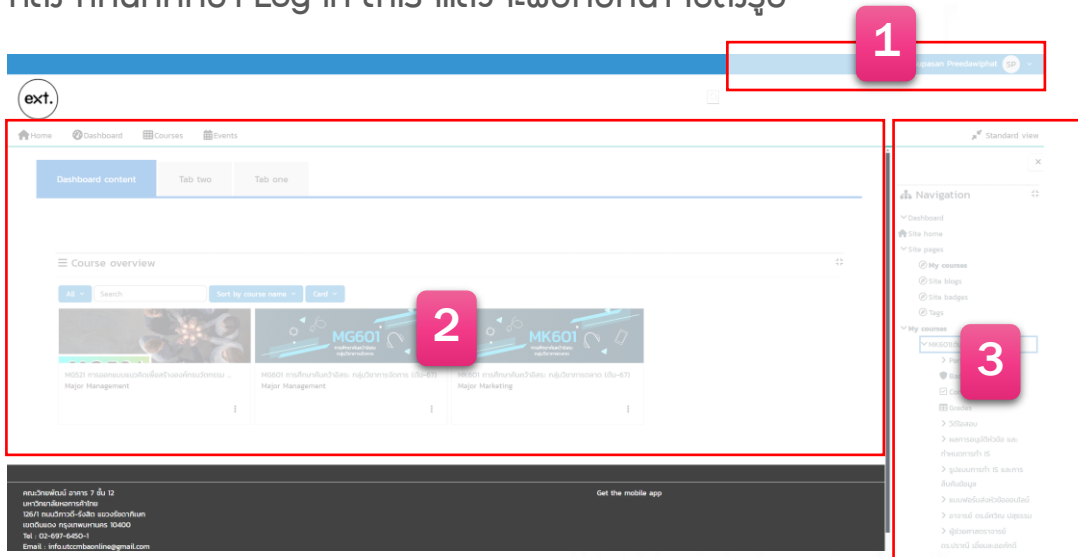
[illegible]

1

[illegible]upasan Preedeephat SP

ext.

Home Dashboard Courses Events

Standard view

Dashboard content Tab two Tab one

Navigation

Dashboard
Site home
Site pages
My courses
Site blogs
Site badges
Tags
My courses

Course overview

All Search Sort by course name Card

2

3

MG521 การออกแบบแนวคิดเพื่อสร้างองค์กรนวัตกรรม ...
Major Management

MG601
MG601 การศึกษาค้นคว้าอิสระ กลุ่มวิชาการจัดการ (มีน-67)
Major Management

MK601
MK601 การศึกษาค้นคว้าอิสระ กลุ่มวิชาการตลาด (มีน-67)
Major Marketing

Grades
วิดีโอสอน
ผลการสอบปิดหัวข้อ และกำหนดการทำ IS
รูปแบบการทำ IS และการสืบค้นข้อมูล
แบบฟอร์มเค้าโครงการสอบปิดหัวข้อ
อาจารย์ ดร.ณัฐวัฒน์ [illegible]
ผู้ช่วยศาสตราจารย์ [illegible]

คณะวิทยพัฒน์ อาคาร 7 ชั้น 12
มหาวิทยาลัยหอการค้าไทย
126/1 ถนนวิภาวดี-รังสิต แขวงรัชดาภิเษก
เขตดินแดง กรุงเทพมหานคร 10400
Tel : 02-697-6450-1
Email : info.utccmbaonline@gmail.com

Get the mobile app